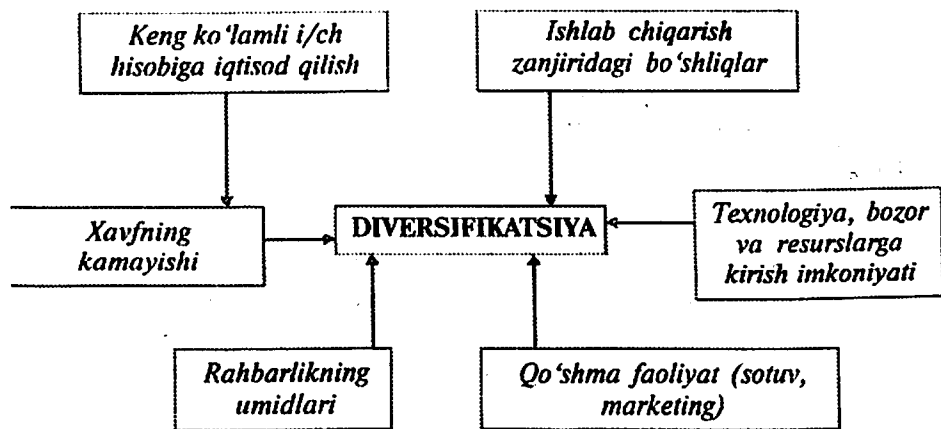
Keng ko'lamli i/ch hisobiga iqtisod qilish

Ishlab chiqarish zanjiridagi bo'shliqlar

Xavfning kamayishi

DIVERSIFIKATSIYA

Texnologiya, bozor va resurslarga kirish imkoniyati

Rahbarlikning umidlari

Qo'shma faoliyat (sotuv, marketing)